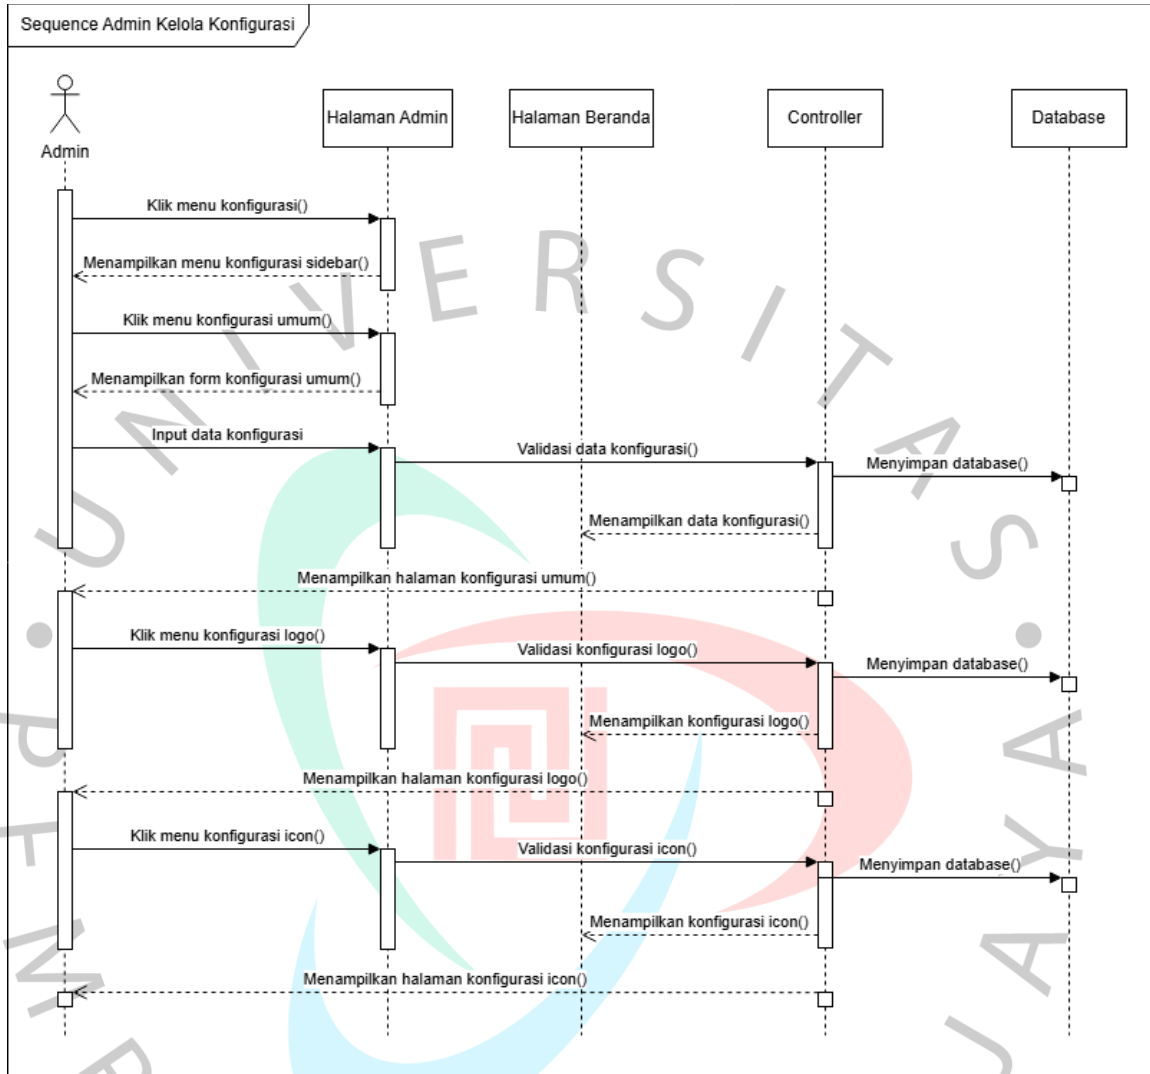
Sequence Admin Kelola Konfigurasi

Admin

Halaman Admin

Halaman Beranda

Controller

Database

Klik menu konfigurasi()

Menampilkan menu konfigurasi sidebar()

Klik menu konfigurasi umum()

Menampilkan form konfigurasi umum()

Input data konfigurasi

Validasi data konfigurasi()

Menyimpan database()

Menampilkan data konfigurasi()

Menampilkan halaman konfigurasi umum()

Klik menu konfigurasi logo()

Validasi konfigurasi logo()

Menyimpan database()

Menampilkan konfigurasi logo()

Menampilkan halaman konfigurasi logo()

Klik menu konfigurasi icon()

Validasi konfigurasi icon()

Menyimpan database()

Menampilkan konfigurasi icon()

Menampilkan halaman konfigurasi icon()

UNIVERSITAS PEMBANGUNAN JAYA